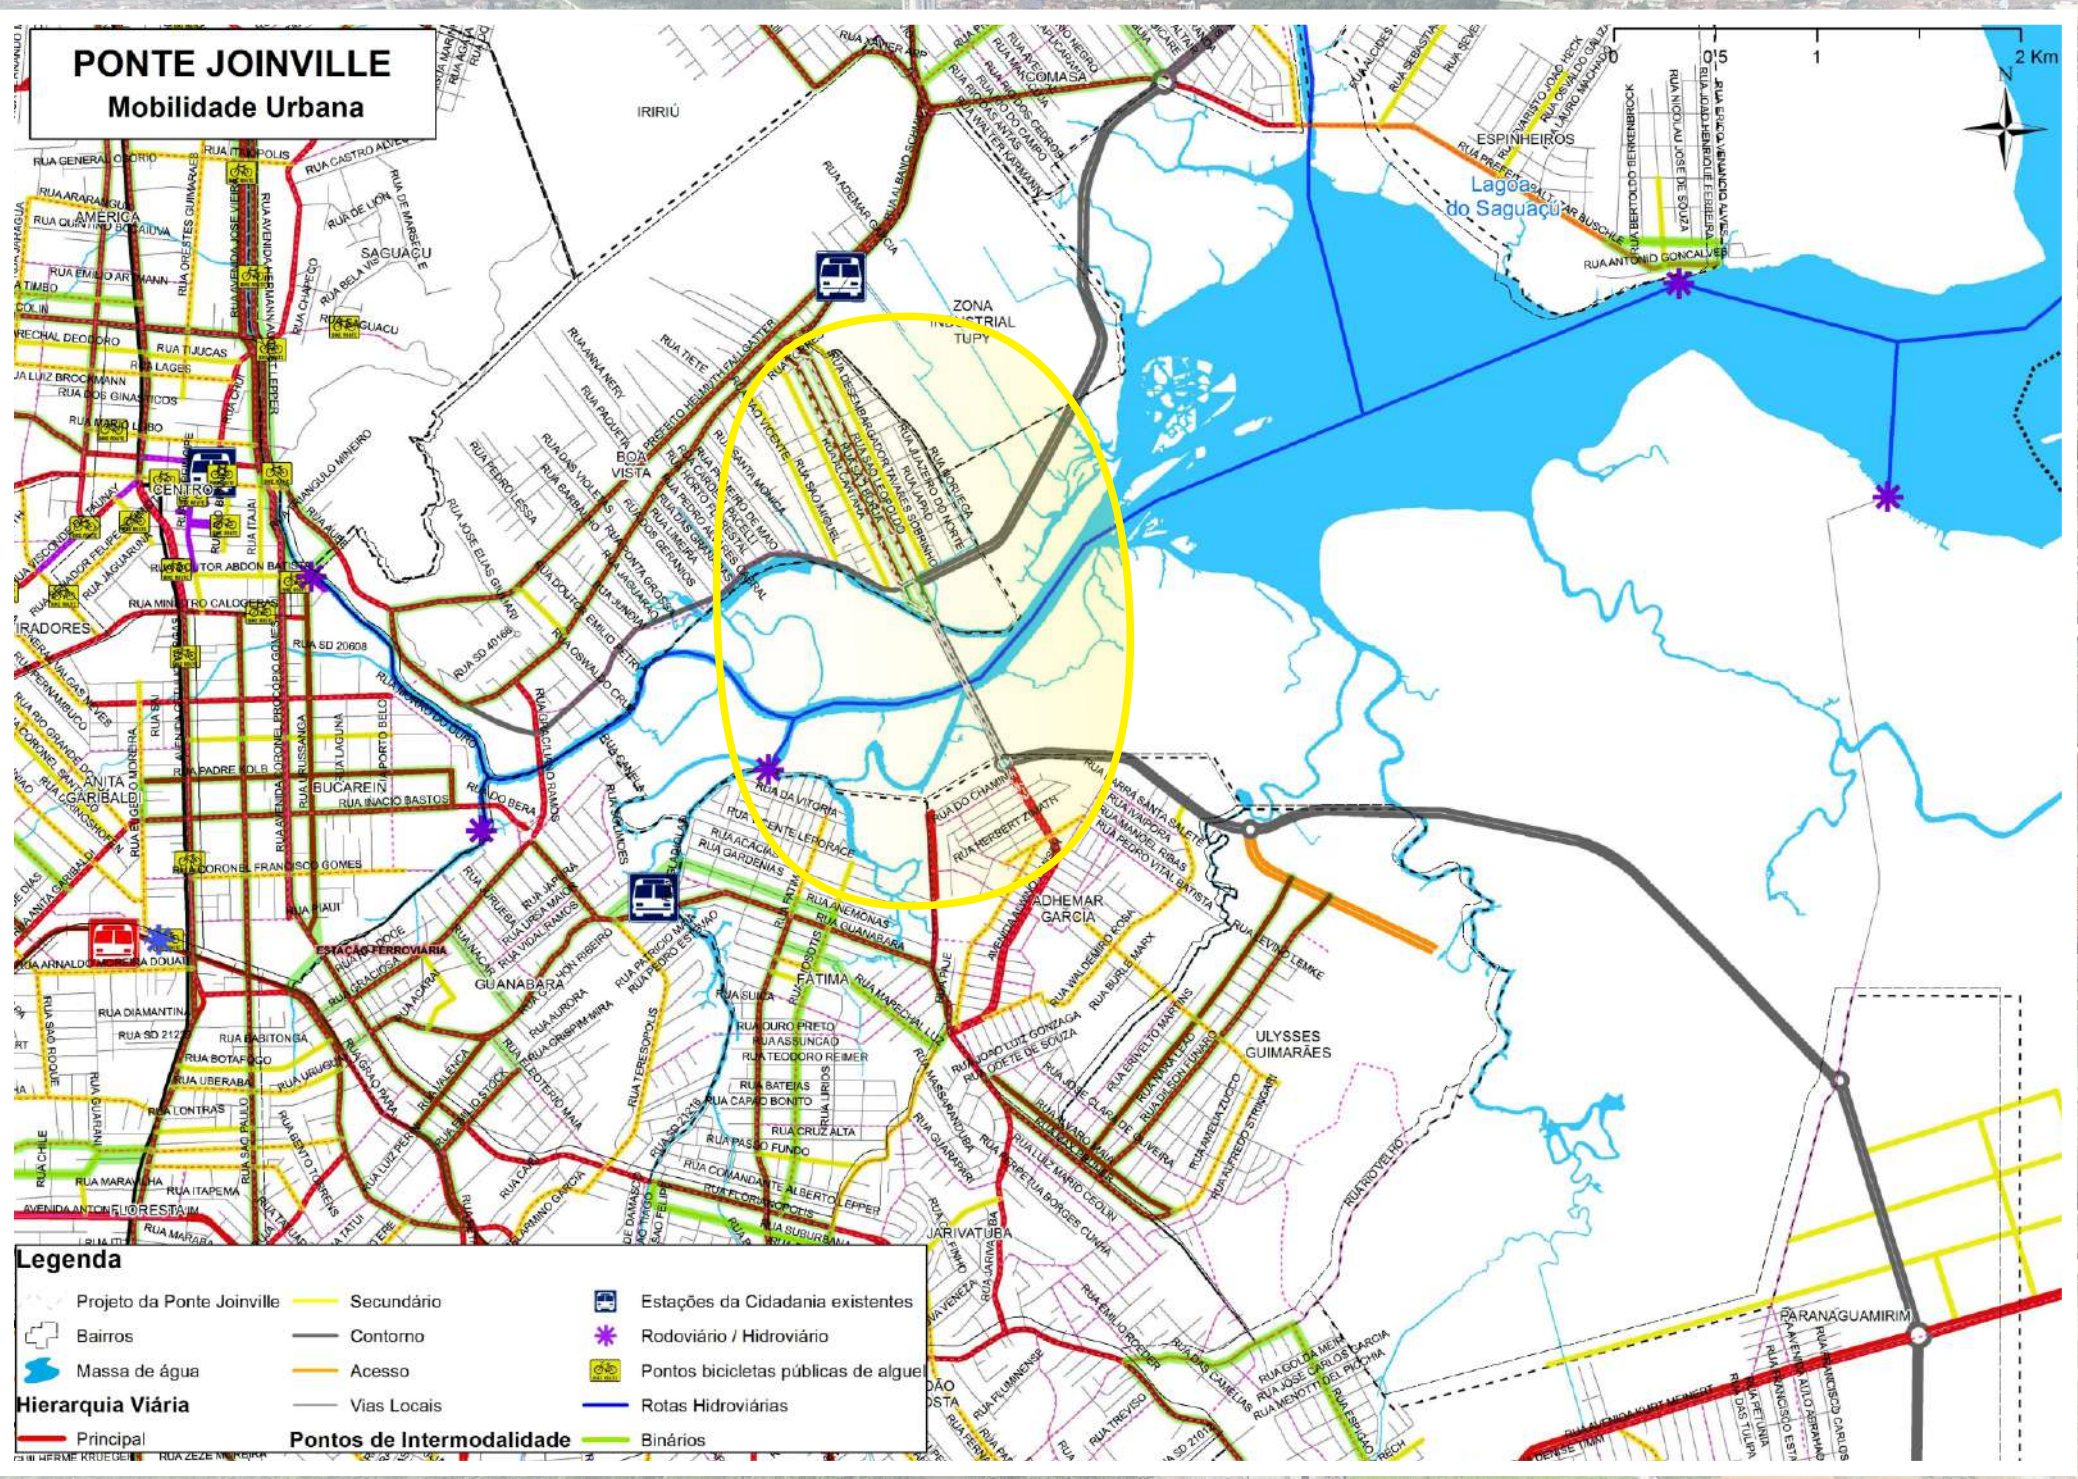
PONTE JOINVILLE
Mobilidade Urbana

0 0,5 1 2 Km
N

IRIRIÚ
COMASA
ESPINHEIROS
Lagoa do Saguaçu
SAGUAÇU
ZONA INDUSTRIAL TUPY
BOA VISTA
AMÉRICA
CENTRO
BUCAREIN
ANITA GARIBALDI
GUANABARA
FATIMA
ADHEMAR GARCIA
ULYSSES GUIMARÃES
JARIVATUBA
PARANAGUAMIRIM
ESTAÇÃO FERROVIÁRIA

RUA GENERAL OSÓRIO
RUA ITAPOLIS
RUA CASTRO ALVES
RUA ARARANGUÁ
RUA QUINTINO BOCAIUVA
RUA ORESTES GUIMARÃES
RUA EMÍLIO ARTMANN
RUA DE LION
RUA BELA VISTA
RUA TIJUCAS
RUA LAGES
RUA LUIZ BROCKMANN
RUA DOS GINÁSTICOS
RUA MÁRIO LOBO
RUA DOUTOR ABDON BATISTA
RUA MINISTRO CALOGERAS
RUA SD 20608
RUA PADRE KOLB
RUA INÁCIO BASTOS
RUA CORONEL FRANCISCO GOMES
RUA PIAUÍ
RUA ARNALDO MOREIRA DOUAT
RUA DIAMANTINA
RUA BOTAFOGO
RUA UBERABA
RUA LONTRAS
RUA MARAVILHA
RUA ITAPEMA
AVENIDA ANTONIO FLORESTA
RUA TIETÊ
RUA ANNA NERY
RUA PAGUETÁ
RUA PEDRO LESSA
RUA DAS VIOLETAS
RUA JOSÉ ELIAS GIULIARI
RUA SD 40166
RUA OSWALDO CRUZ
RUA SANTA MÔNICA
RUA SÃO MIGUEL
RUA DESEMBARGADOR TAVARES SOBRINHO
RUA JUAZEIRO DO NORTE
RUA BORECA
RUA DA VITÓRIA
RUA ACÁCIAS
RUA GARDÊNIAS
RUA ANÊMONAS
RUA GUANABARA
RUA DO CHAMINÉ
RUA HERBERT ZIMATH
RUA SANTA SALETE
RUA IRAPORA
RUA MANOEL RIBAS
RUA PEDRO VITAL BATISTA
RUA LEVINO LEMKE
RUA WALDEMIRO ROSA
RUA BURLE MARX
RUA JOÃO LUIZ GONZAGA
RUA ODETE DE SOUZA
RUA OURO PRETO
RUA ASSUNÇÃO
RUA TEODORO REIMER
RUA BATEIAS
RUA CAPÃO BONITO
RUA CRUZ ALTA
RUA PASSO FUNDO
RUA COMANDANTE ALBERTO LEPPER
RUA FLORIANÓPOLIS
RUA SUBURBANA
RUA ANTONIO GONÇALVES
RUA NICOLAU JOSÉ DE SOUZA
RUA JOÃO HENRIQUE FERREIRA
RUA ERICO VERÍSSIMO
RUA BERTOLDO BERKENBROCK
RUA GOLDA MEIR
RUA JOSÉ CARLOS GARCIA
RUA MENOTTI DEL PICCHIA
RUA TREVISO
RUA FLUMINENSE
RUA SERRA ANTONIO DA SILVA
RUA ZEZÉ MOREIRA
RUA GUILHERME KRUEGER

Legenda
Projeto da Ponte Joinville
Bairros
Massa de água
Hierarquia Viária
Principal
Secundário
Contorno
Acesso
Vias Locais
Pontos de Intermodalidade
Estações da Cidadania existentes
Rodoviário / Hidroviário
Pontos bicicletas públicas de alguel
Rotas Hidroviárias
Binários